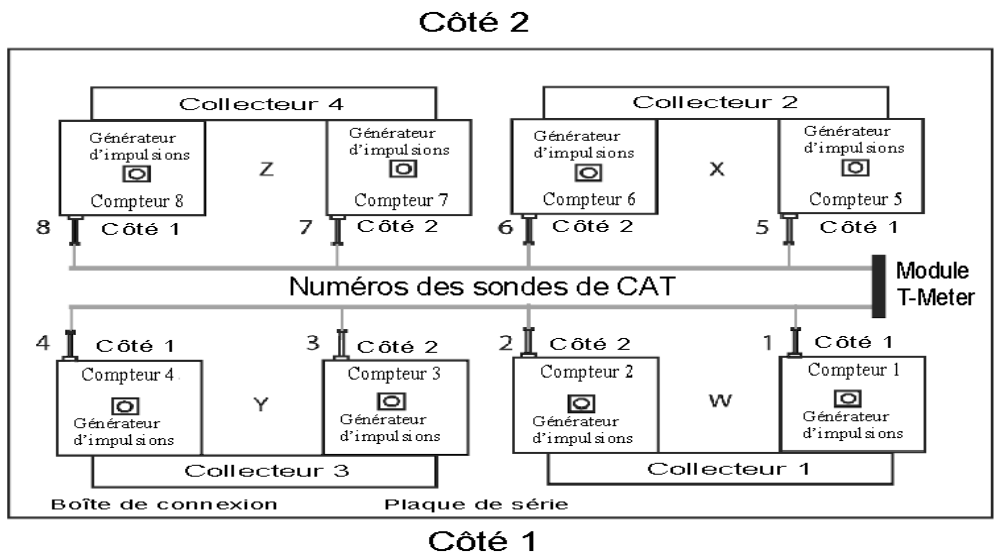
Côté 2

Collecteur 4

Générateur d'impulsions

Compteur 8

Z

Générateur d'impulsions

Compteur 7

Collecteur 2

Générateur d'impulsions

Compteur 6

X

Générateur d'impulsions

Compteur 5

8 Côté 1

7 Côté 2

6 Côté 2

5 Côté 1

Numéros des sondes de CAT

Module T-Meter

4 Côté 1

3 Côté 2

2 Côté 2

1 Côté 1

Compteur 4

Générateur d'impulsions

Y

Compteur 3

Générateur d'impulsions

Compteur 2

Générateur d'impulsions

W

Compteur 1

Générateur d'impulsions

Collecteur 3

Collecteur 1

Boîte de connexion

Plaque de série

Côté 1